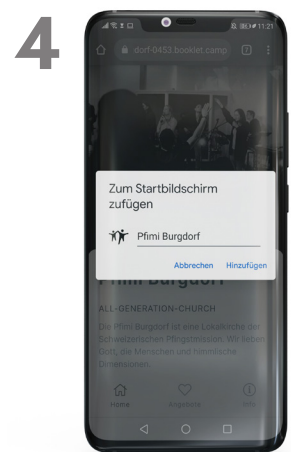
4

11:21

dorf-0453.booklet.camp

Zum Startbildschirm zufügen

Pfimi Burgdorf

Abbrechen Hinzufügen

Pfimi Burgdorf

ALL-GENERATION-CHURCH

Die Pfimi Burgdorf ist eine Lokalkirche der Schweizerischen Pfingstmission. Wir lieben Gott, die Menschen und himmlische Dimensionen.

Home

Angebote

Info